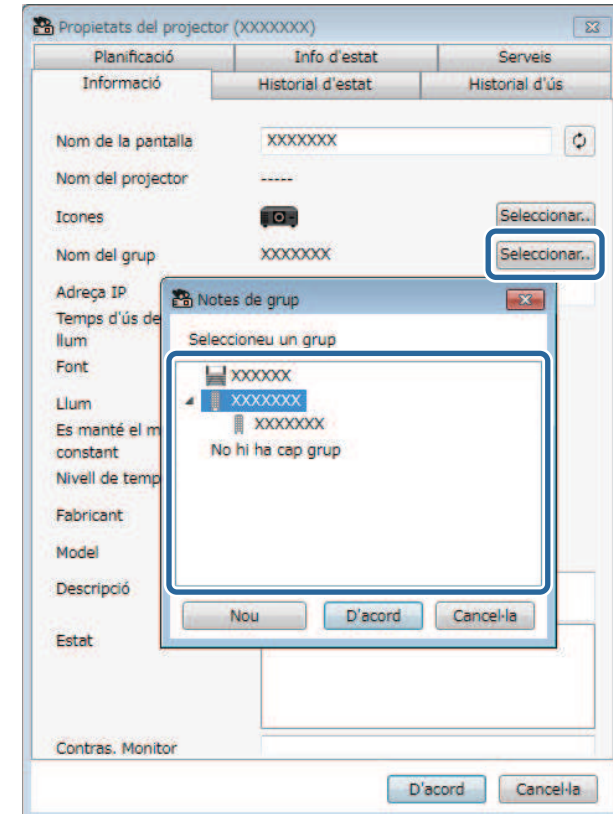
Propietats del projector (XXXXXXX)

Planificació
Info d'estat
Serveis
Informació
Historial d'estat
Historial d'ús

Nom de la pantalla
XXXXXXX
Nom del projector
-----
Icones
Seleccionar..
Nom del grup
XXXXXXX
Seleccionar..
Adreça IP
Temps d'ús de llum
Font
Llum
Es manté el m constant
Nivell de temp
Fabricant
Model
Descripció
Estat
Contras. Monitor

Notes de grup
Seleccioneu un grup
XXXXXX
XXXXXXX
XXXXXXX
No hi ha cap grup
Nou
D'acord
Cancel·la

D'acord
Cancel·la